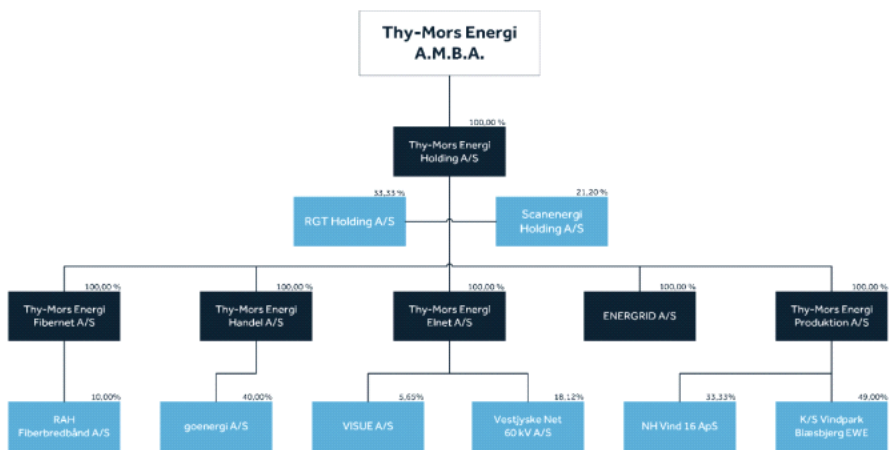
Thy-Mors Energi A.M.B.A.

100,00 %

Thy-Mors Energi Holding A/S

33,33 %

RGT Holding A/S

21,20 %

Scanenergi Holding A/S

100,00 %

Thy-Mors Energi Fibernet A/S

100,00 %

Thy-Mors Energi Handel A/S

100,00 %

Thy-Mors Energi Elnet A/S

100,00 %

ENERGRID A/S

100,00 %

Thy-Mors Energi Produktion A/S

10,00%

RAH Fiberbredbånd A/S

40,00%

goenergi A/S

5,65%

VISUE A/S

18,12%

Vestjyske Net 60 kV A/S

33,33%

NH Vind 16 ApS

49,00%

K/S Vindpark Blæsbjerg EWE